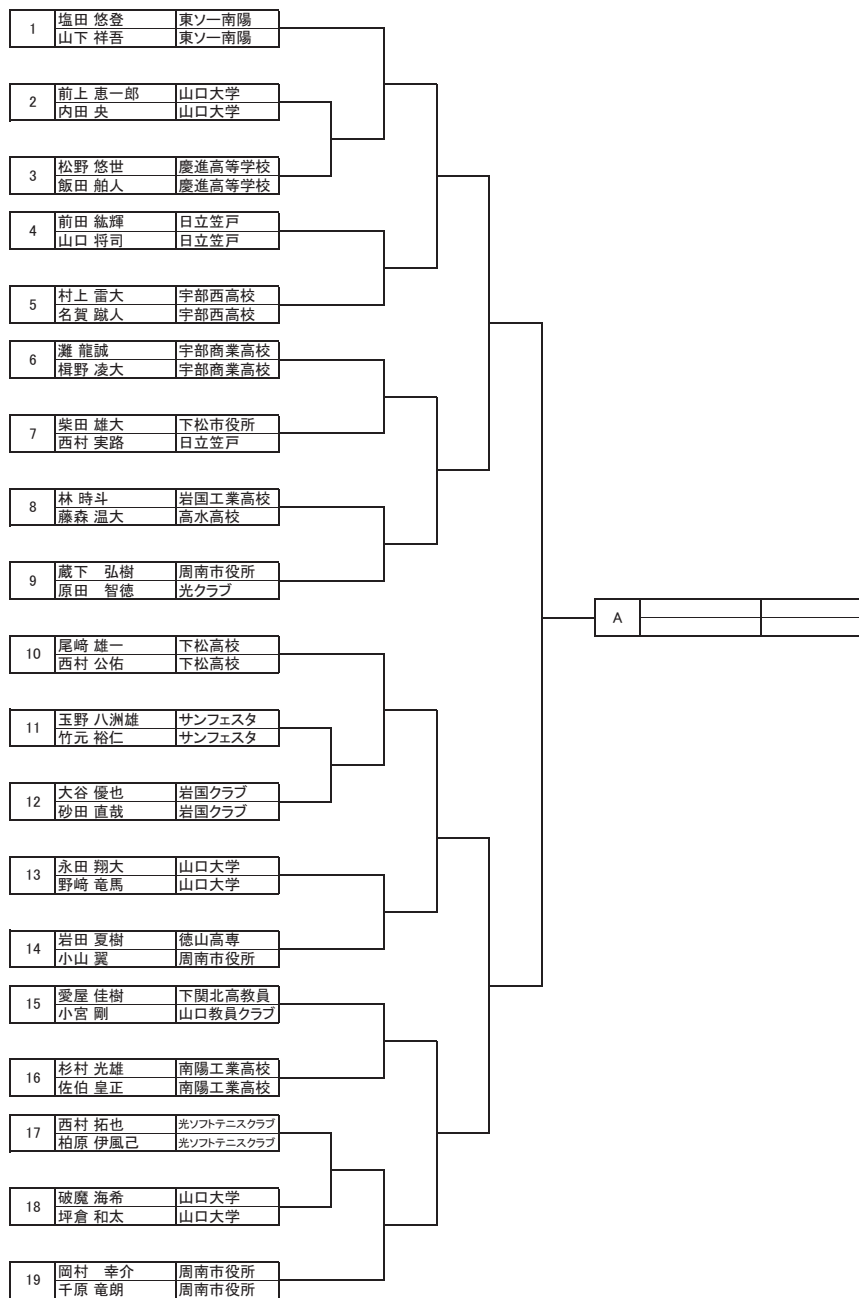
| | | |
|---|---|---|
| 1 | 塩田 悠登 | 東ソー南陽 |
| | 山下 祥吾 | 東ソー南陽 |
| 2 | 前上 恵一郎 | 山口大学 |
| | 内田 央 | 山口大学 |
| 3 | 松野 悠世 | 慶進高等学校 |
| | 飯田 舶人 | 慶進高等学校 |
| 4 | 前田 紘輝 | 日立笠戸 |
| | 山口 将司 | 日立笠戸 |
| 5 | 村上 雷大 | 宇部西高校 |
| | 名賀 蹴人 | 宇部西高校 |
| 6 | 灘 龍誠 | 宇部商業高校 |
| | 梖野 凌大 | 宇部商業高校 |
| 7 | 柴田 雄大 | 下松市役所 |
| | 西村 実路 | 日立笠戸 |
| 8 | 林 時斗 | 岩国工業高校 |
| | 藤森 温大 | 高水高校 |
| 9 | 蔵下 弘樹 | 周南市役所 |
| | 原田 智徳 | 光クラブ |
| 10 | 尾﨑 雄一 | 下松高校 |
| | 西村 公佑 | 下松高校 |
| 11 | 玉野 八洲雄 | サンフェスタ |
| | 竹元 裕仁 | サンフェスタ |
| 12 | 大谷 優也 | 岩国クラブ |
| | 砂田 直哉 | 岩国クラブ |
| 13 | 永田 翔大 | 山口大学 |
| | 野崎 竜馬 | 山口大学 |
| 14 | 岩田 夏樹 | 徳山高専 |
| | 小山 翼 | 周南市役所 |
| 15 | 愛屋 佳樹 | 下関北高教員 |
| | 小宮 剛 | 山口教員クラブ |
| 16 | 杉村 光雄 | 南陽工業高校 |
| | 佐伯 皇正 | 南陽工業高校 |
| 17 | 西村 拓也 | 光ソフトテニスクラブ |
| | 柏原 伊風己 | 光ソフトテニスクラブ |
| 18 | 破魔 海希 | 山口大学 |
| | 坪倉 和太 | 山口大学 |
| 19 | 岡村 幸介 | 周南市役所 |
| | 千原 竜朗 | 周南市役所 |

A